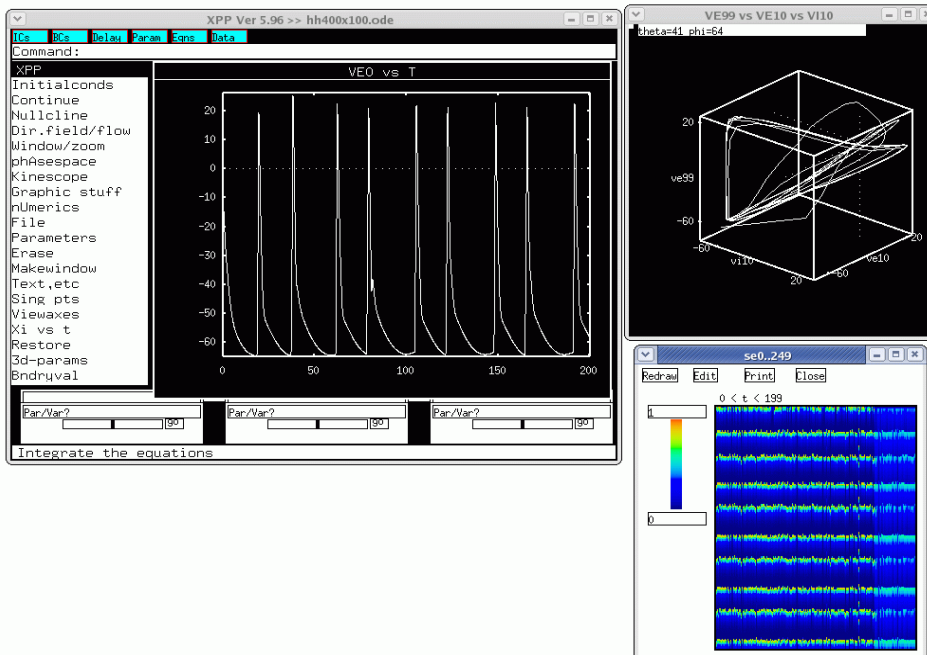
XPP Ver 5.96 >> hh400x100.ode

ICs BCs Delay Param Eqns Data

Command:

XPP
Initialconds
Continue
Nullcline
Dir.field/flow
Window/zoom
phAsespace
Kinescope
Graphic stuff
nUmerics
File
Parameters
Erase
Makewindow
Text,etc
Sing pts
Viewaxes
Xi vs t
Restore
3d-params
Bndryval

VE0 vs T

20
10
0
-10
-20
-30
-40
-50
-60

0 50 100 150 200

Par/Var? go
Par/Var? go
Par/Var? go

Integrate the equations

VE99 vs VE10 vs VI10

theta=41 phi=64

20
ve99
-60
-60
vi10
20
-60
ve10
20

se0..249

Redraw Edit Print Close

0 < t < 199

1

0